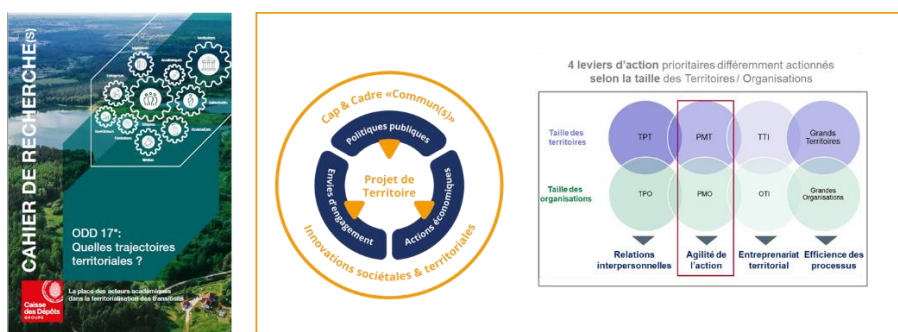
CAHIER DE RECHERCHE(S)

ODD 17*: Quelles trajectoires territoriales ?

Caisse des Dépôts GROUPE

La place des acteurs académiques dans la territorialisation des transitions

Cap & Cadre «Commun(s)»

Politiques publiques

Envies d'engagement

Actions économiques

Projet de Territoire

Innovations sociétales & territoriales

4 leviers d'action prioritaires différemment actionnés selon la taille des Territoires / Organisations

Taille des territoires

TPT

PMT

TTI

Grands Territoires

Taille des organisations

TPO

PMO

OTI

Grandes Organisations

Relations interpersonnelles

Agilité de l'action

Entreprenariat territorial

Efficience des processus